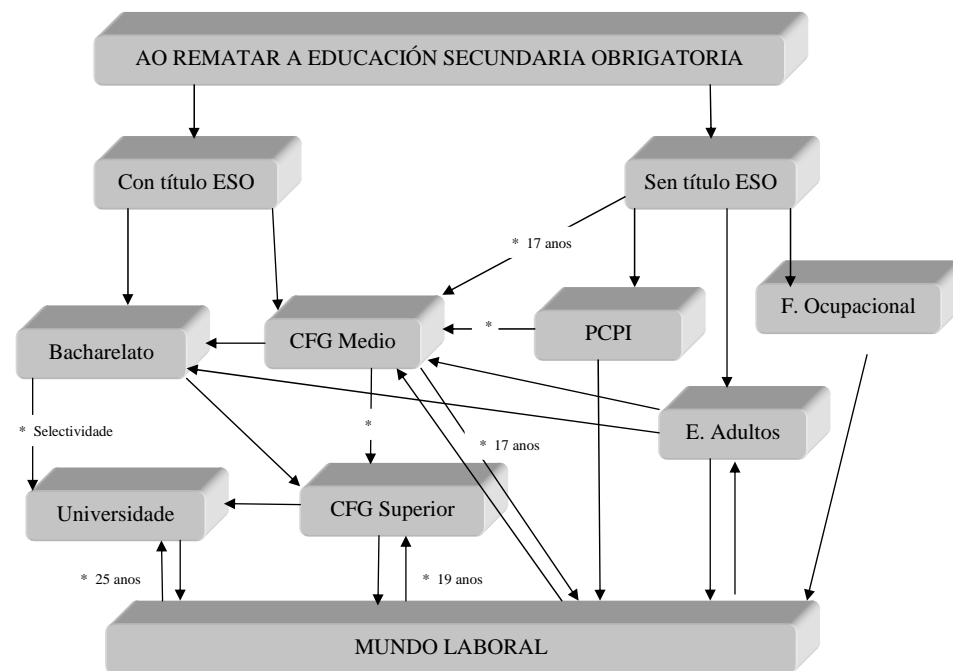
AO REMATAR A EDUCACIÓN SECUNDARIA OBRIGATORIA

Con título ESO

Sen título ESO

* 17 anos

Bacharelato

CFG Medio

*

PCPI

F. Ocupacional

* Selectividade

*

* 17 anos

E. Adultos

Universidade

CFG Superior

* 25 anos

* 19 anos

MUNDO LABORAL